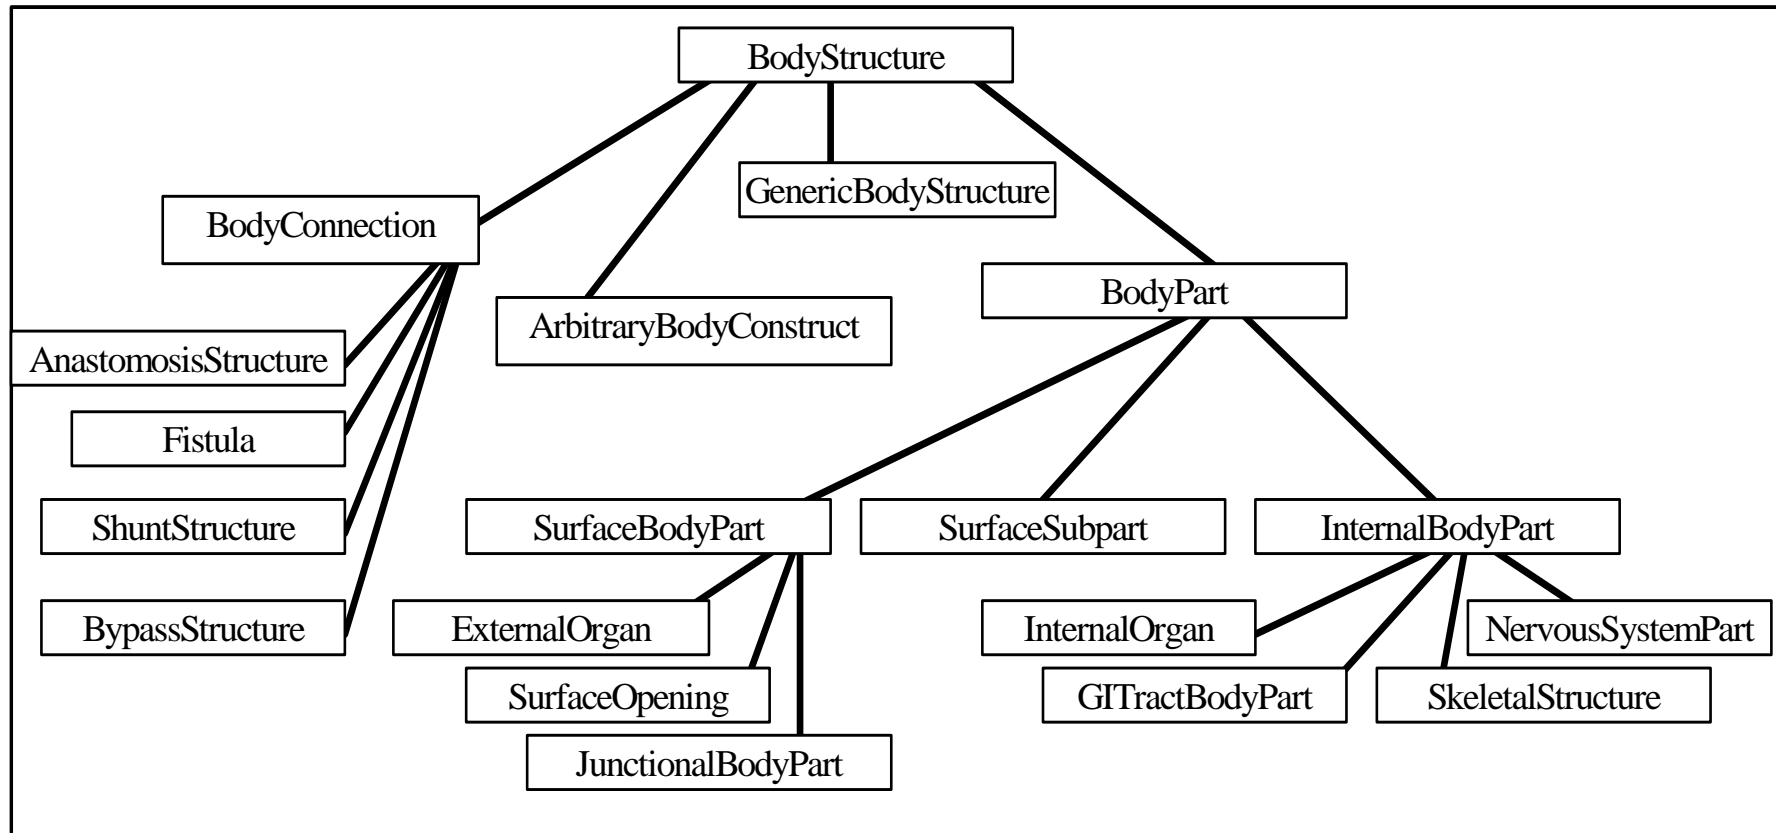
BodyStructure

BodyConnection

GenericBodyStructure

ArbitraryBodyConstruct

BodyPart

AnastomosisStructure

Fistula

ShuntStructure

BypassStructure

SurfaceBodyPart

SurfaceSubpart

InternalBodyPart

ExternalOrgan

SurfaceOpening

JunctionalBodyPart

InternalOrgan

NervousSystemPart

GITractBodyPart

SkeletalStructure